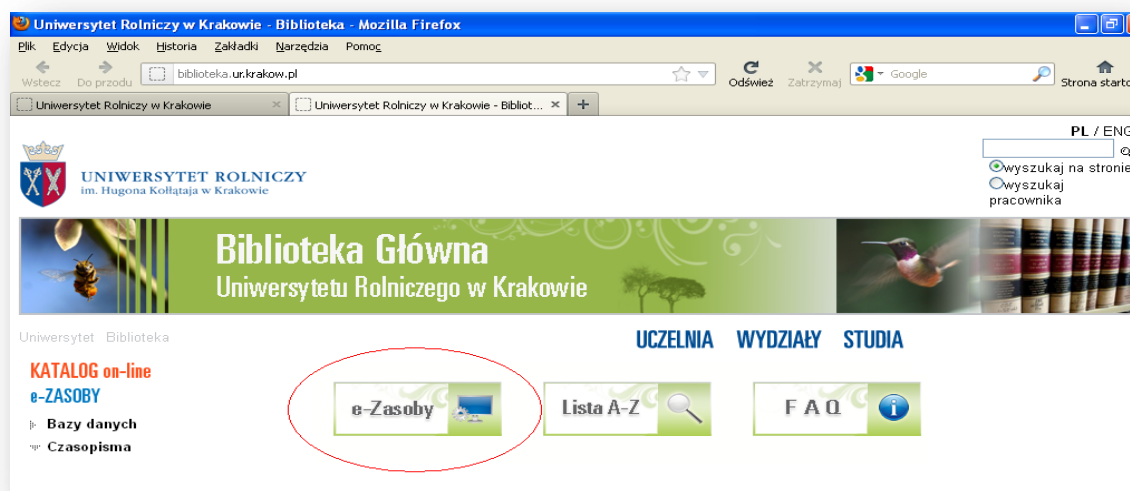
Uniwersytet Rolniczy w Krakowie - Biblioteka - Mozilla Firefox

Plik Edycja Widok Historia Zakładki Narzędzia Pomoc

Wstecz Do przodu biblioteka.ur.krakow.pl Odśwież Zatrzymaj Google Strona startowa

Uniwersytet Rolniczy w Krakowie × Uniwersytet Rolniczy w Krakowie - Bibliot... × +

PL / ENG

wyszukaj na stronie
wyszukaj pracownika

UNIWERSYTET ROLNICZY
im. Hugona Kołłątaja w Krakowie

Biblioteka Główna
Uniwersytetu Rolniczego w Krakowie

Uniwersytet Biblioteka

UCZELNIA WYDZIAŁY STUDIA

KATALOG on-line
e-ZASOBY
Bazy danych
Czasopisma

e-Zasoby

Lista A-Z

F A Q